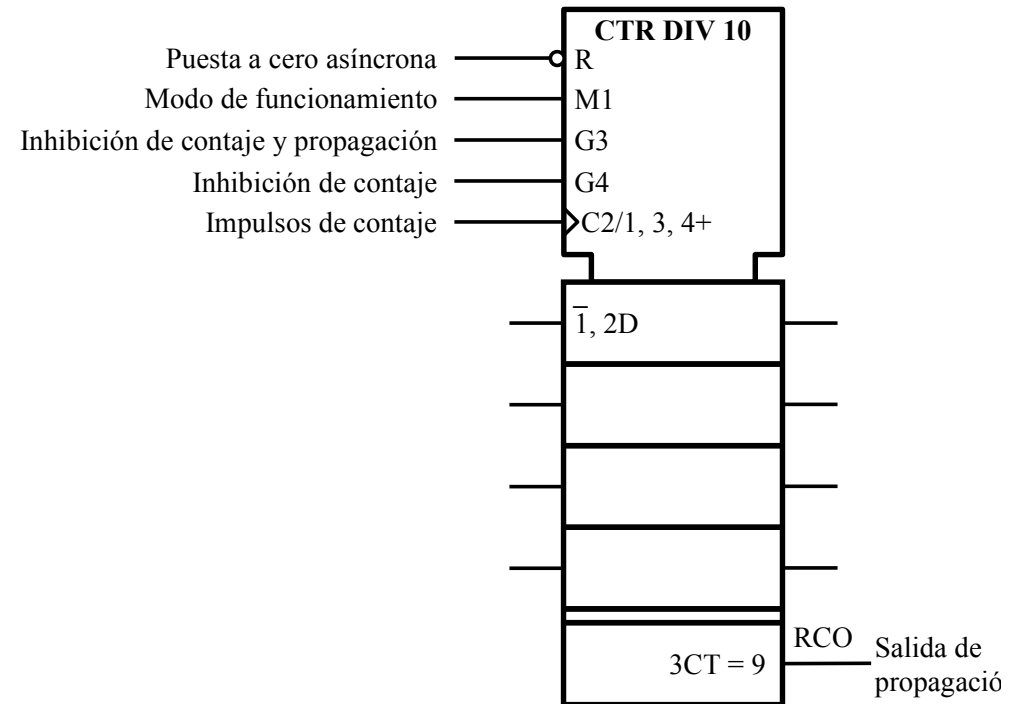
CTR DIV 10

Puesta a cero asíncrona
R

Modo de funcionamiento
M1

Inhibición de contaje y propagación
G3

Inhibición de contaje
G4

Impulsos de contaje
C2/1, 3, 4+

$\overline{1}$, 2D

RCO

3CT = 9

Salida de propagació